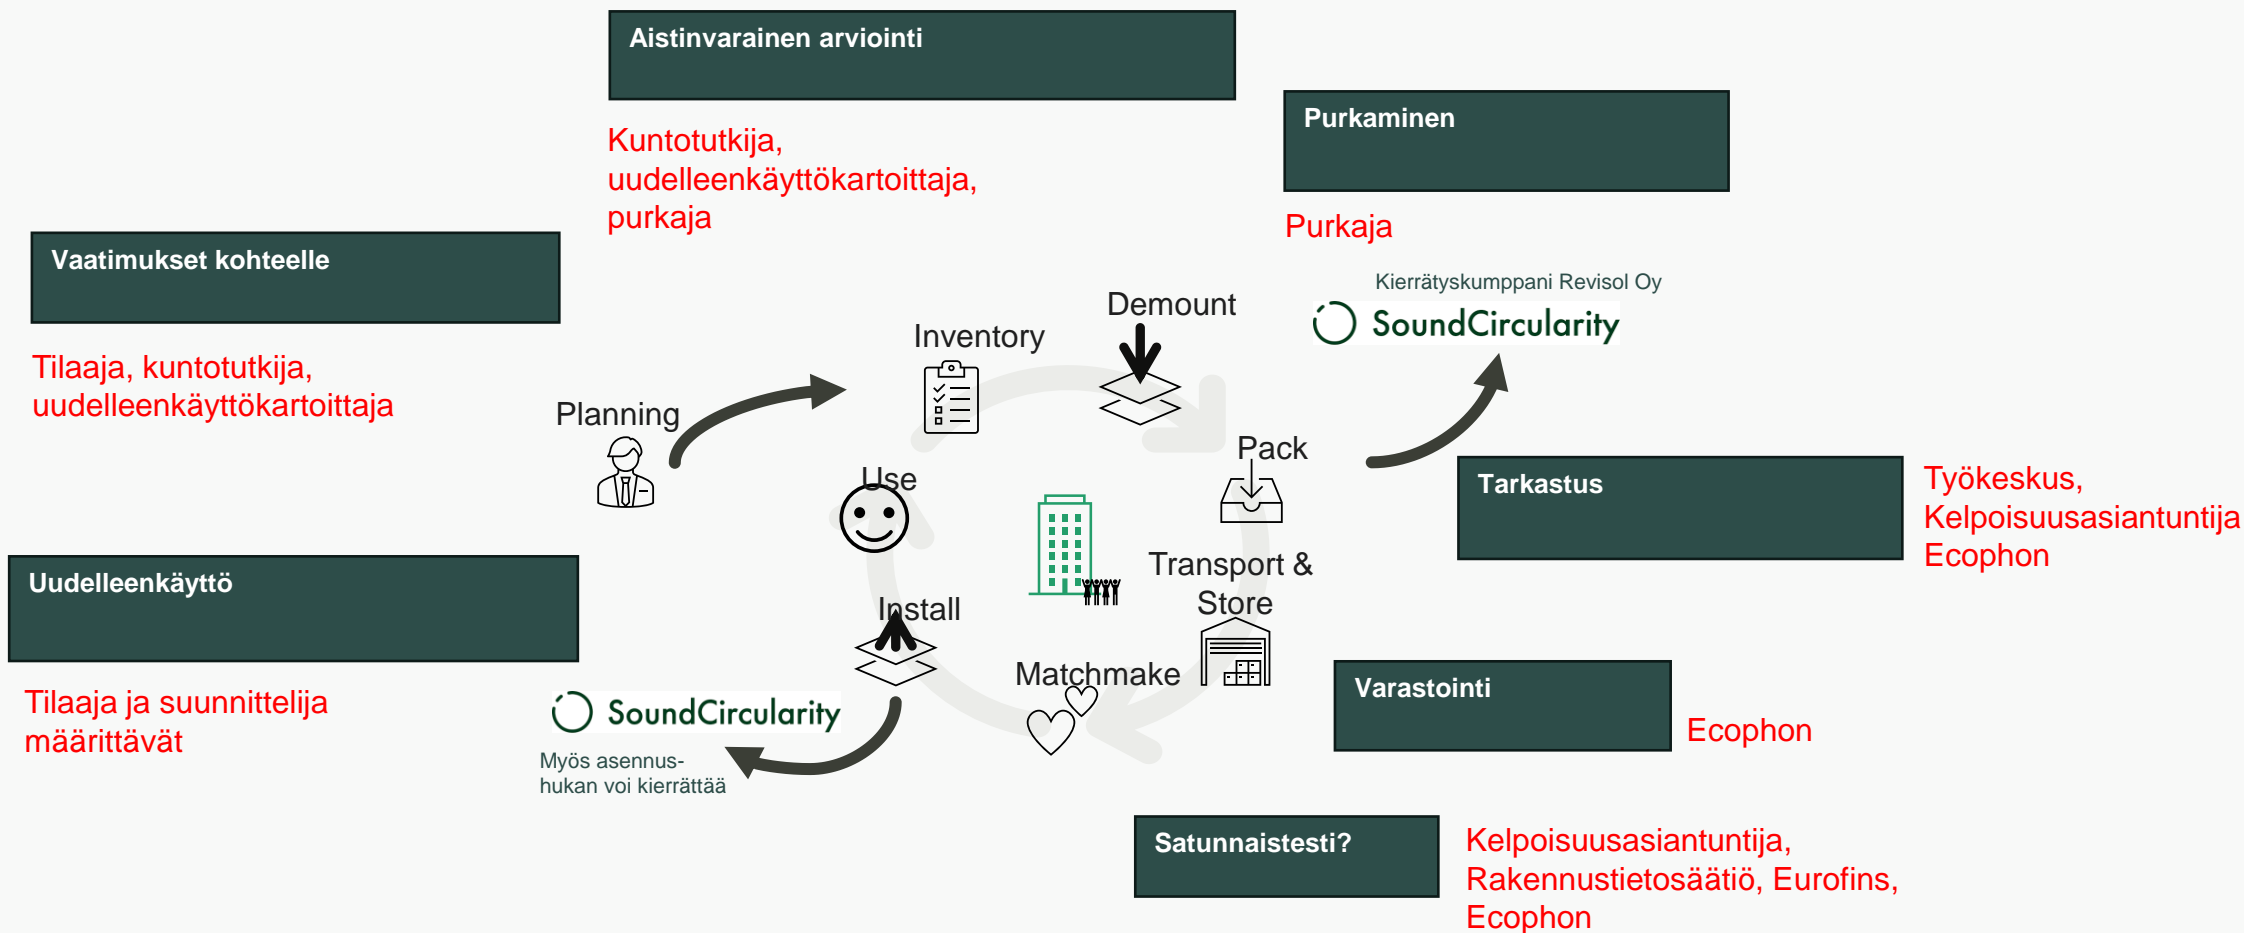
Aistinvarainen arviointi

Kuntotutkija, uudelleenkäyttökartoittaja, purkaja

Purkaminen

Purkaja

Vaatimukset kohteelle

Tilaaja, kuntotutkija, uudelleenkäyttökartoittaja

Kierrätyskumppani Revisol Oy

SoundCircularity

Demount

Inventory

Planning

Pack

Use

Tarkastus

Työkeskus, Kelpoisuusasiantuntija Ecophon

Transport & Store

Uudelleenkäyttö

Install

Matchmake

Varastointi

Ecophon

Tilaaja ja suunnittelija määrittävät

SoundCircularity

Myös asennushukan voi kierrättää

Satunnaistesti?

Kelpoisuusasiantuntija, Rakennustietosäätiö, Eurofins, Ecophon